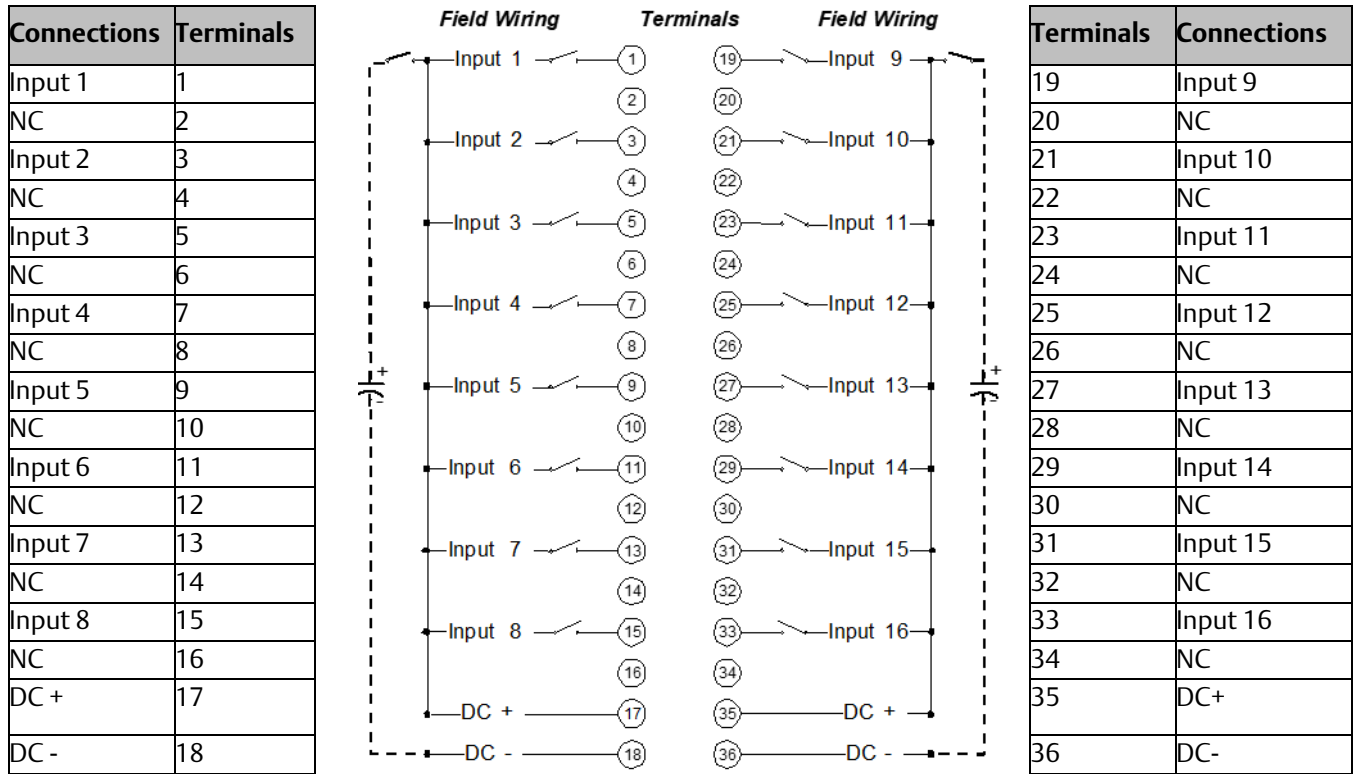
| Connections | Terminals |
|---|---|
| Input 1 | 1 |
| NC | 2 |
| Input 2 | 3 |
| NC | 4 |
| Input 3 | 5 |
| NC | 6 |
| Input 4 | 7 |
| NC | 8 |
| Input 5 | 9 |
| NC | 10 |
| Input 6 | 11 |
| NC | 12 |
| Input 7 | 13 |
| NC | 14 |
| Input 8 | 15 |
| NC | 16 |
| DC + | 17 |
| DC - | 18 |

Field Wiring Terminals Field Wiring

Input 1 1 19 Input 9
2 20
Input 2 3 21 Input 10
4 22
Input 3 5 23 Input 11
6 24
Input 4 7 25 Input 12
8 26
Input 5 9 27 Input 13
10 28
Input 6 11 29 Input 14
12 30
Input 7 13 31 Input 15
14 32
Input 8 15 33 Input 16
16 34
DC + 17 35 DC +
DC - 18 36 DC -

+ +

| Terminals | Connections |
|---|---|
| 19 | Input 9 |
| 20 | NC |
| 21 | Input 10 |
| 22 | NC |
| 23 | Input 11 |
| 24 | NC |
| 25 | Input 12 |
| 26 | NC |
| 27 | Input 13 |
| 28 | NC |
| 29 | Input 14 |
| 30 | NC |
| 31 | Input 15 |
| 32 | NC |
| 33 | Input 16 |
| 34 | NC |
| 35 | DC+ |
| 36 | DC- |